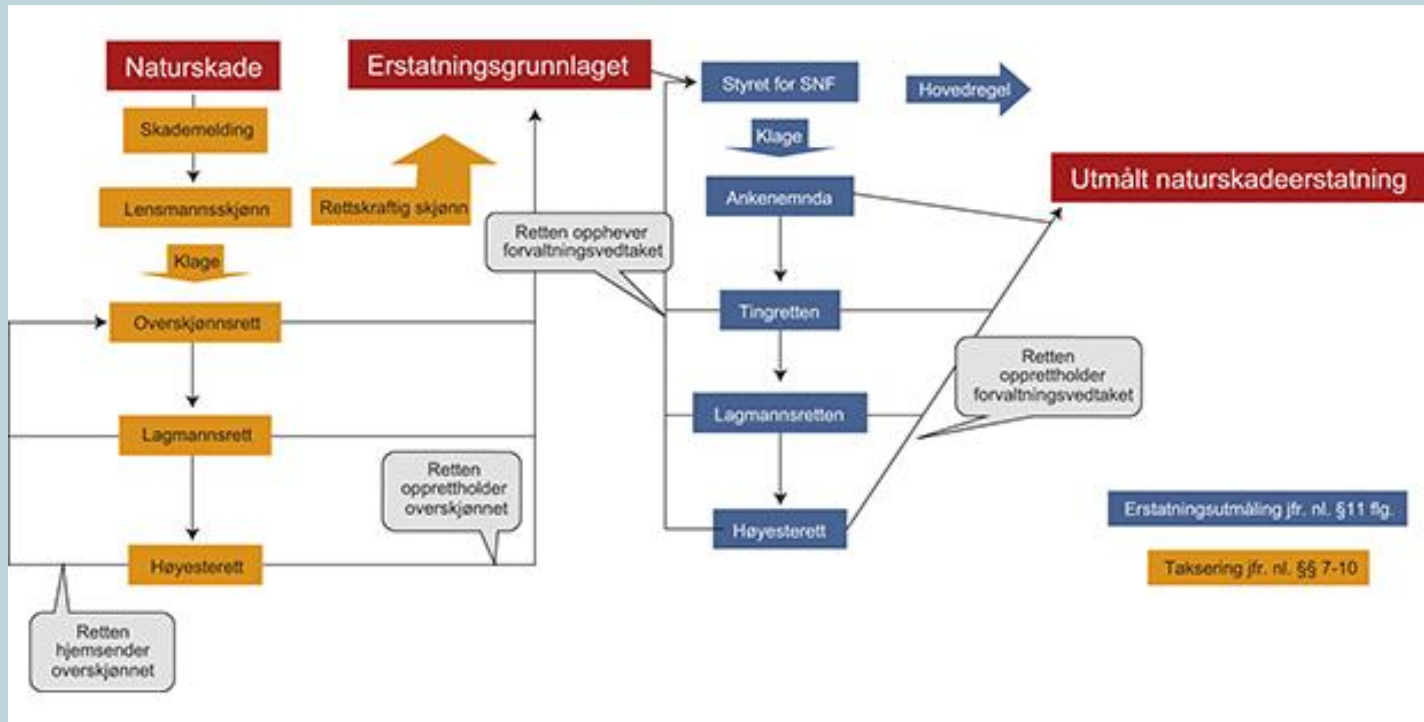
Naturskade

Skademelding

Lensmannsskjønn

Klage

Overskjønnsrett

Lagmannsrett

Høyesterett

Retten hjemsender overskjønnet

Rettskraftig skjønn

Retten opprettholder overskjønnet

Erstatningsgrunnlaget

Retten opphever forvaltningsvedtaket

Styret for SNF

Hovedregel

Klage

Ankenemnda

Tingretten

Lagmannsretten

Høyesterett

Utmålt naturskadeerstatning

Retten opprettholder forvaltningsvedtaket

Erstatningsutmåling jfr. nl. §11 flg.

Taksering jfr. nl. §§ 7-10